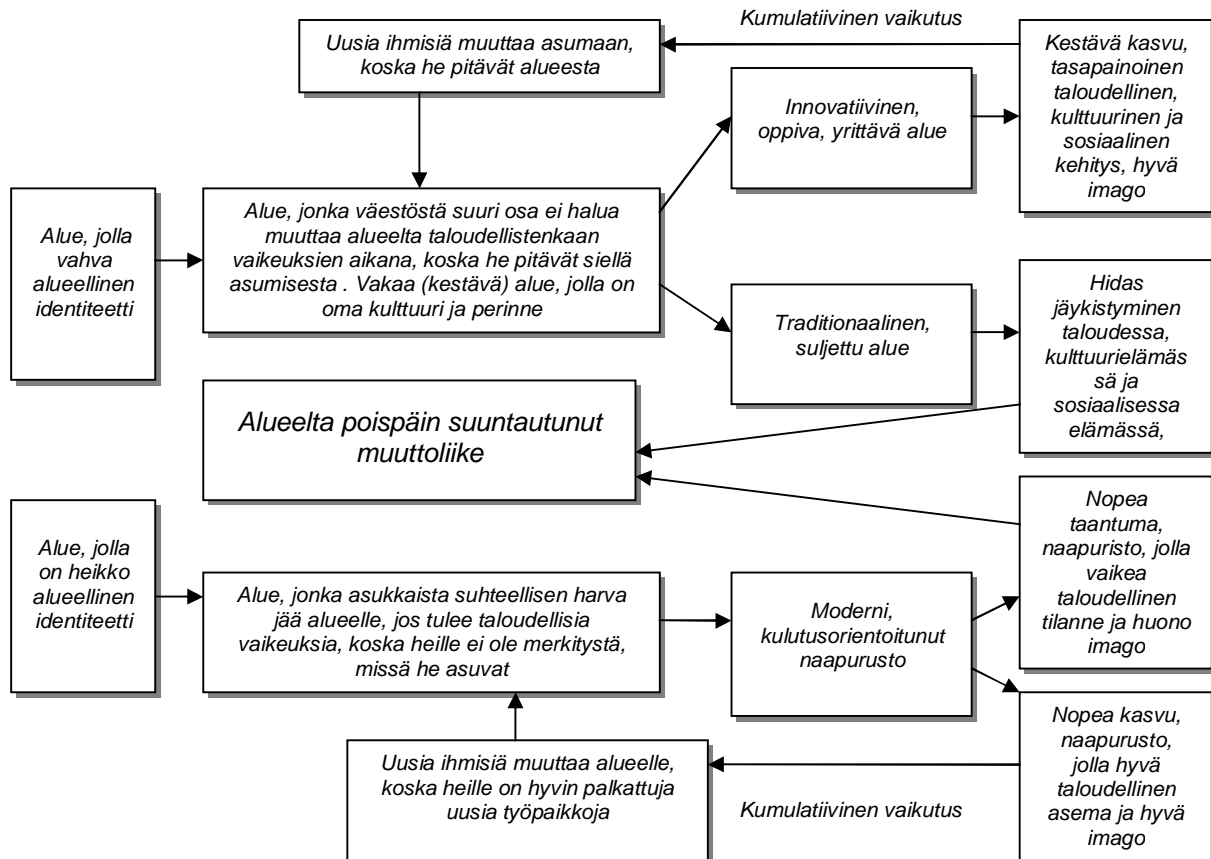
Kumulatiivinen vaikutus

Uusia ihmisiä muuttaa asumaan, koska he pitävät alueesta

Kestävä kasvu, tasapainoinen taloudellinen, kulttuurinen ja sosiaalinen kehitys, hyvä imago

Innovatiivinen, oppiva, yrittävä alue

Alue, jolla vahva alueellinen identiteetti

Alue, jonka väestöstä suuri osa ei halua muuttaa alueelta taloudellistenkaan vaikeuksien aikana, koska he pitävät siellä asumisesta . Vakaa (kestävä) alue, jolla on oma kulttuuri ja perinne

Traditionaalinen, suljettu alue

Hidas jäykistyminen taloudessa, kulttuurielämässä ja sosiaalisessa elämässä,

Alueelta poispäin suuntautunut muuttoliike

Nopea taantuma, naapuristo, jolla vaikea taloudellinen tilanne ja huono imago

Alue, jolla on heikko alueellinen identiteetti

Alue, jonka asukkaista suhteellisen harva jää alueelle, jos tulee taloudellisia vaikeuksia, koska heille ei ole merkitystä, missä he asuvat

Moderni, kulutusorientoitunut naapurusto

Nopea kasvu, naapurusto, jolla hyvä taloudellinen asema ja hyvä imago

Uusia ihmisiä muuttaa alueelle, koska heille on hyvin palkattuja uusia työpaikkoja

Kumulatiivinen vaikutus